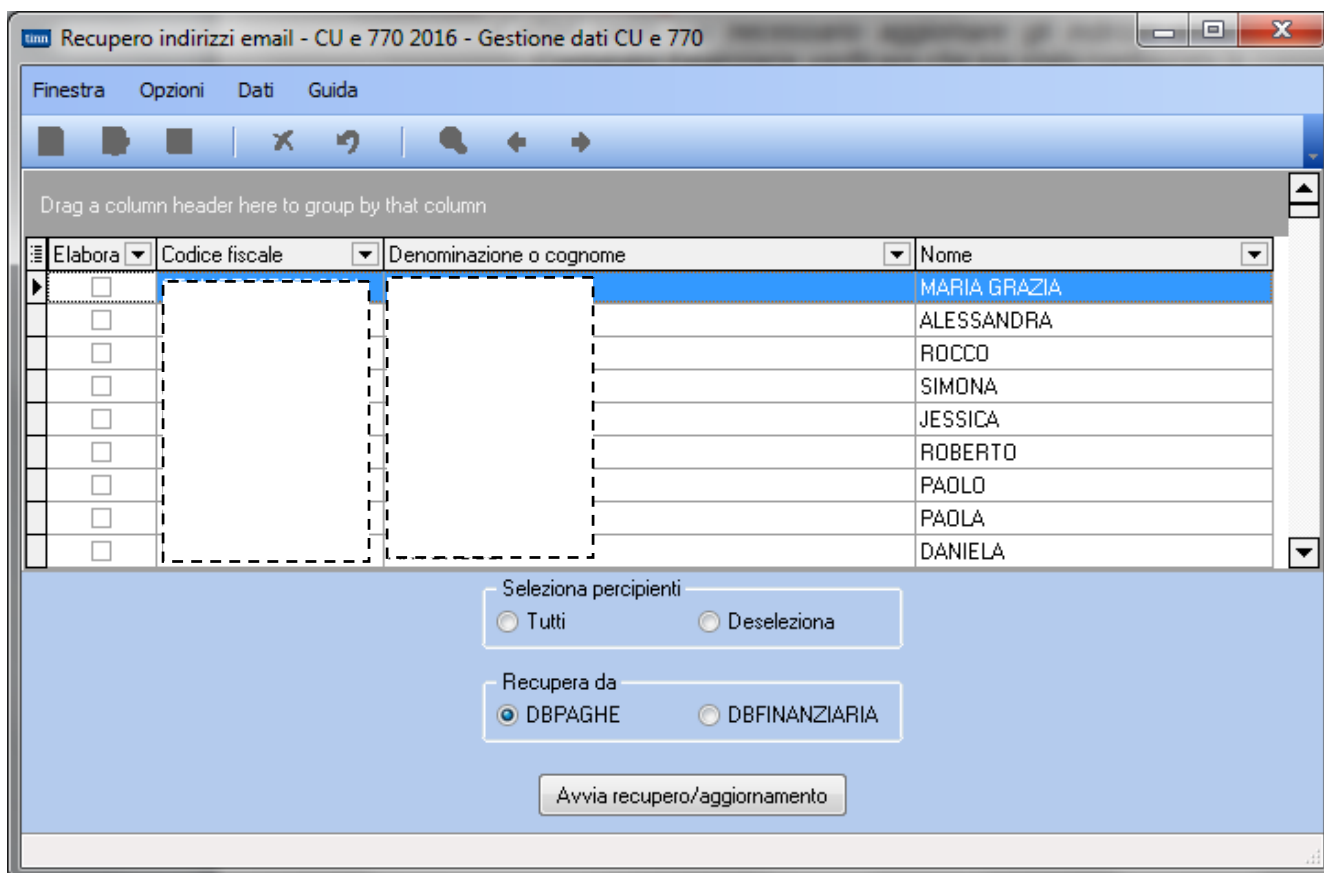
tinn Recupero indirizzi email - CU e 770 2016 - Gestione dati CU e 770

Finestra Opzioni Dati Guida

Drag a column header here to group by that column

| Elabora | Codice fiscale | Denominazione o cognome | Nome |
|---|---|---|---|
| | | | MARIA GRAZIA |
| | | | ALESSANDRA |
| | | | ROCCO |
| | | | SIMONA |
| | | | JESSICA |
| | | | ROBERTO |
| | | | PAOLO |
| | | | PAOLA |
| | | | DANIELA |

Seleziona percipienti
Tutti Deseleziona

Recupera da
DBPAGHE DBFINANZIARIA

Avvia recupero/aggiornamento